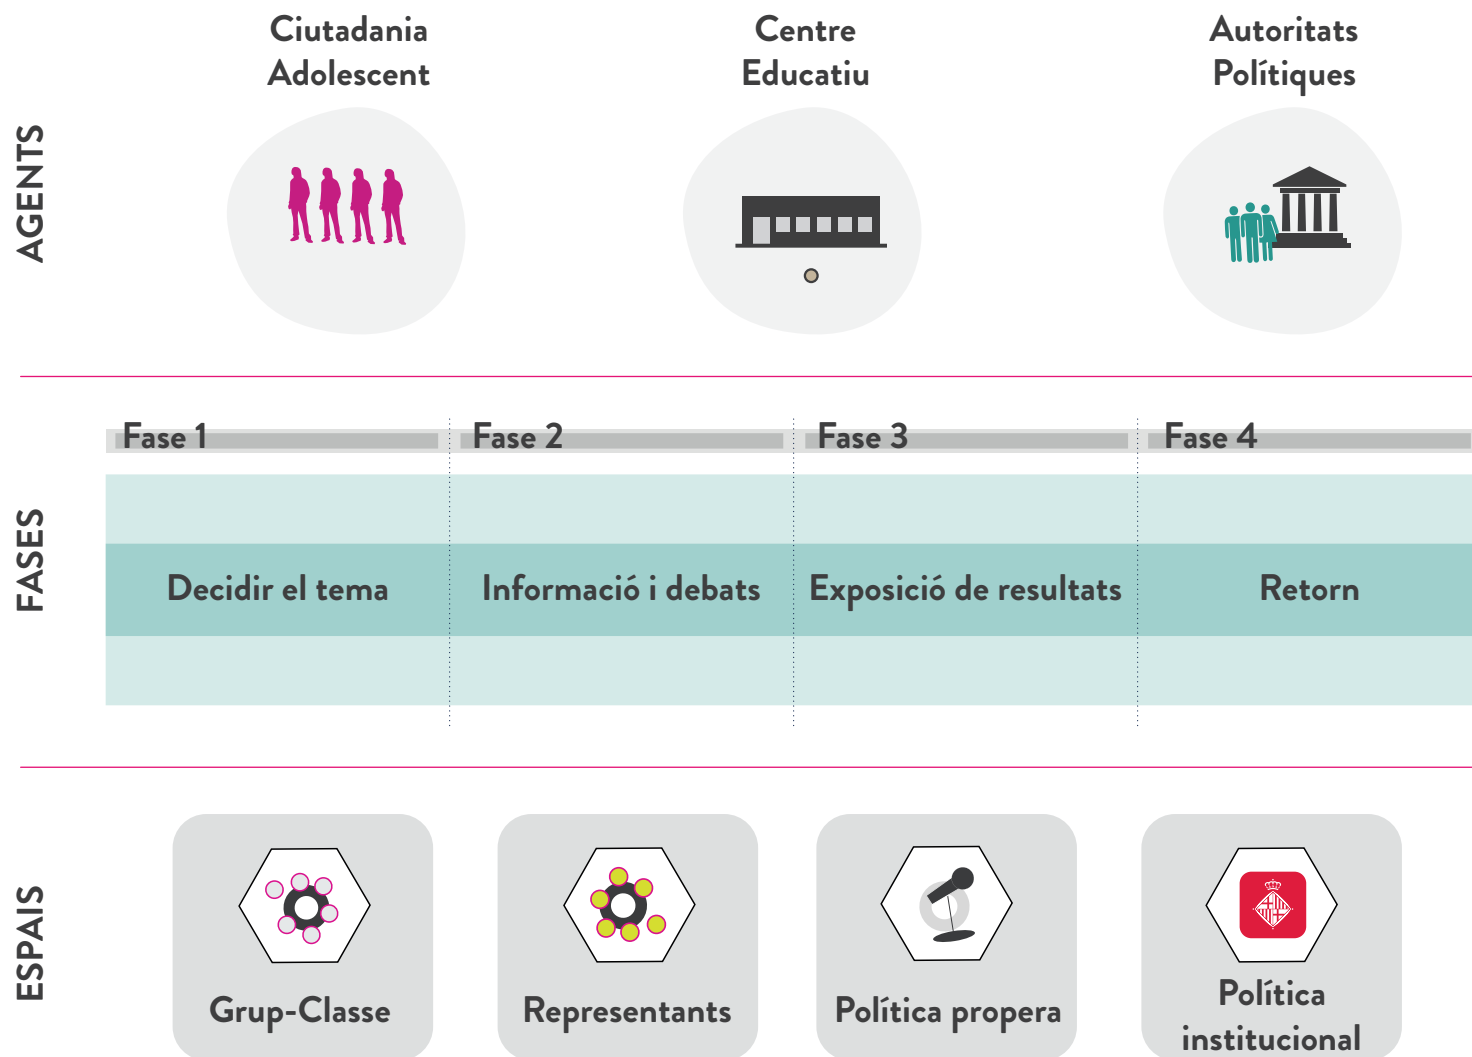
AGENTS

Ciutadania Adolescent

Centre Educatiu

Autoritats Polítiques

FASES

Fase 1

Fase 2

Fase 3

Fase 4

Decidir el tema

Informació i debats

Exposició de resultats

Retorn

ESPAIS

Grup-Classe

Representants

Política propera

Política institucional